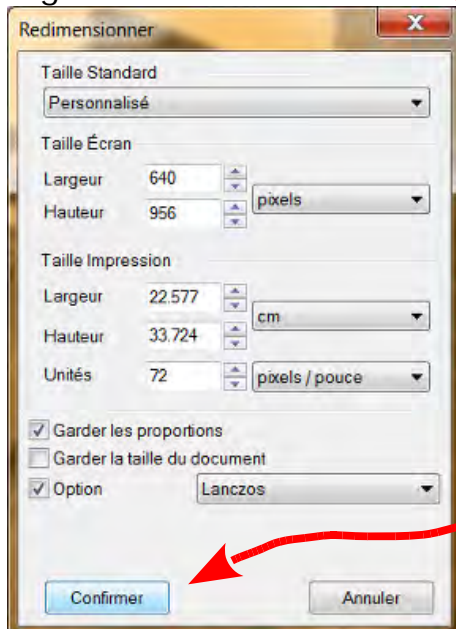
Redimensionner

Taille Standard
Personnalisé

Taille Écran
Largeur 640
Hauteur 956
pixels

Taille Impression
Largeur 22.577
Hauteur 33.724
cm
Unités 72
pixels / pouce

Garder les proportions
Garder la taille du document
Option
Lanczos

Confirmer
Annuler